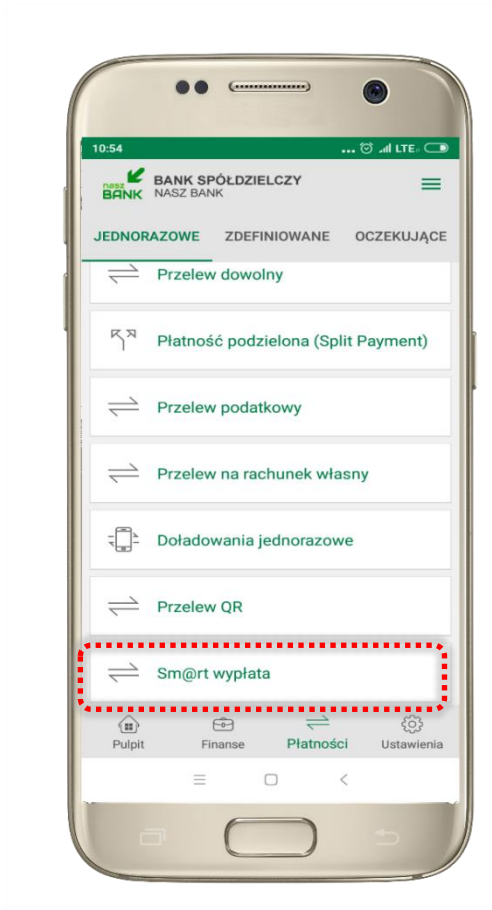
10:54
LTE

nasz BANK
BANK SPÓŁDZIELCZY
NASZ BANK

JEDNORAZOWE ZDEFINIOWANE OCZEKUJĄCE

Przelew dowolny

Płatność podzielona (Split Payment)

Przelew podatkowy

Przelew na rachunek własny

Doładowania jednorazowe

Przelew QR

Sm@rt wypłata

Pulpit Finanse Płatności Ustawienia